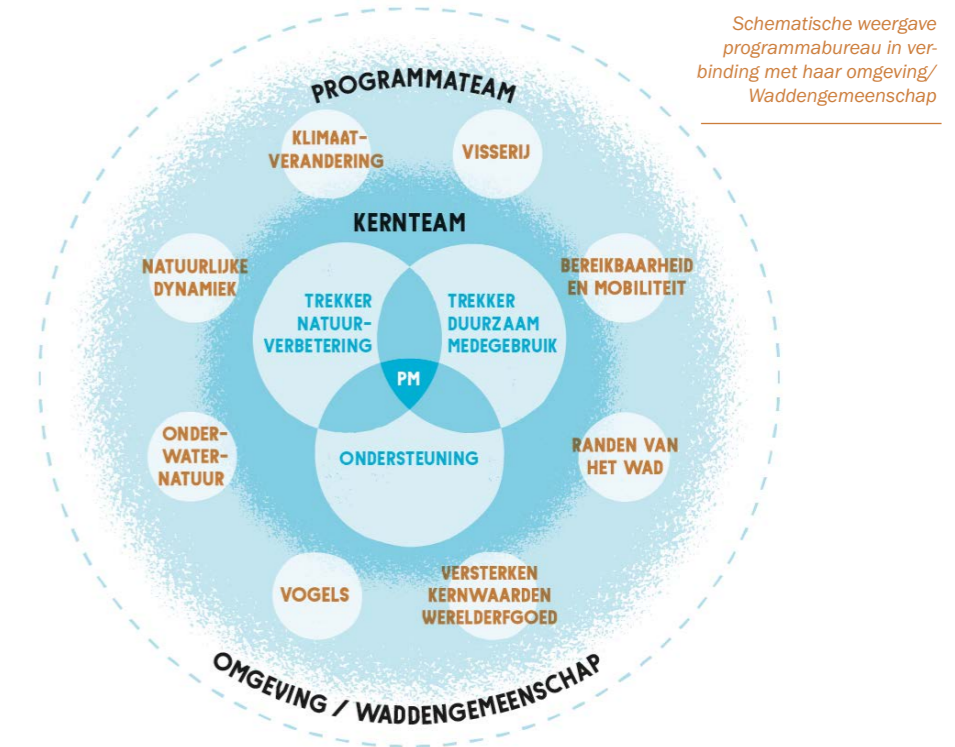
Schematische weergave programmabureau in verbinding met haar omgeving/ Waddengemeenschap

PROGRAMMATEAM

KLIMAAT-VERANDERING

VISSERIJ

KERNTEAM

NATUURLIJKE DYNAMIEK

BEREIKBAARHEID EN MOBILITEIT

TREKKER NATUUR-VERBETERING

TREKKER DUURZAAM MEDEGEBRUIK

PM

ONDER-WATER-NATUUR

ONDERSTEUNING

RANDEN VAN HET WAD

VOGELS

VERSTERKEN KERNWAARDEN WERELDERFGOED

OMGEVING / WADDENGEMEENSCHAP